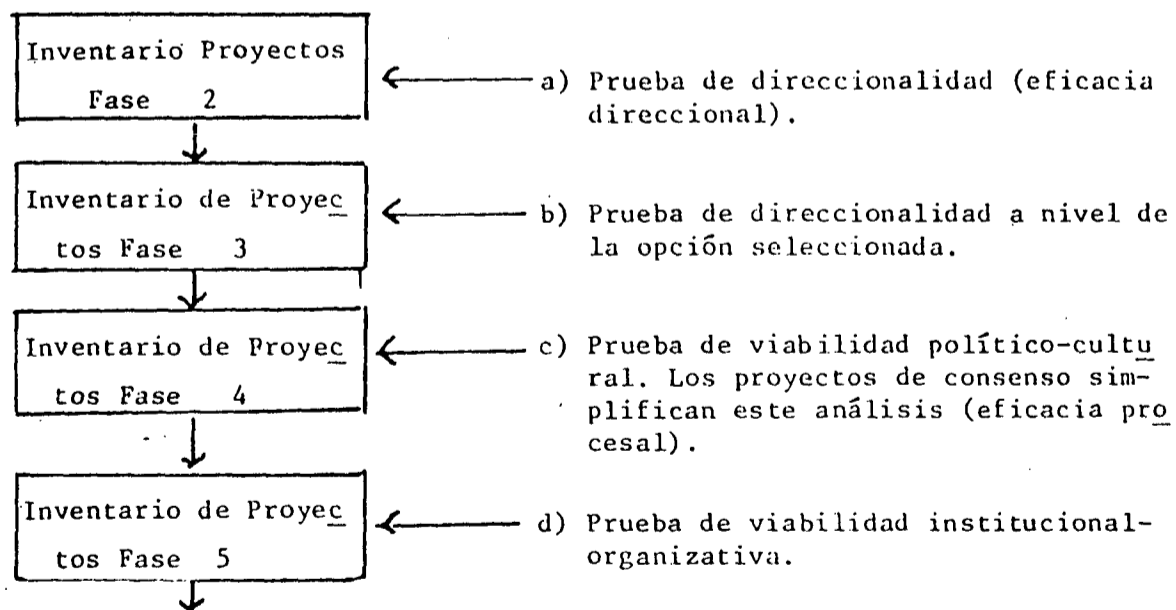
Inventario Proyectos Fase 2

a) Prueba de direccionalidad (eficacia direccional).

Inventario de Proyectos Fase 3

b) Prueba de direccionalidad a nivel de la opción seleccionada.

Inventario de Proyectos Fase 4

c) Prueba de viabilidad político-cultural. Los proyectos de consenso simplifican este análisis (eficacia procesal).

Inventario de Proyectos Fase 5

d) Prueba de viabilidad institucional-organizativa.